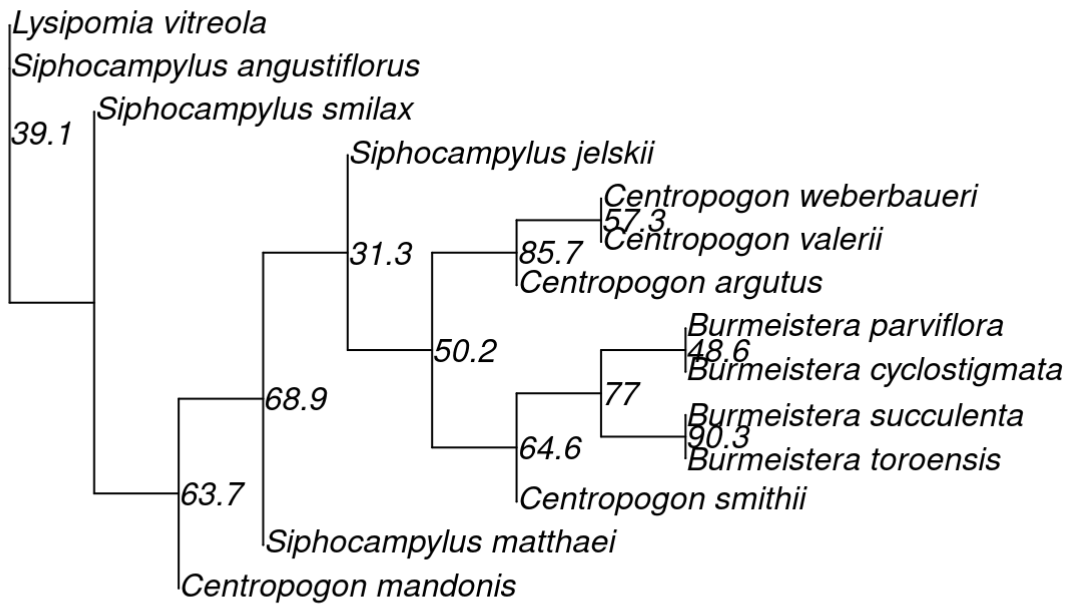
Lysipomia vitreola
Siphocampylus angustiflorus
39.1
Siphocampylus smilax
Siphocampylus jelskii
Centropogon weberbaueri
57.3
Centropogon valerii
31.3
85.7
Centropogon argutus
Burmeistera parviflora
48.6
50.2
Burmeistera cyclostigmata
77
68.9
Burmeistera succulenta
90.3
64.6
Burmeistera toroensis
63.7
Centropogon smithii
Siphocampylus matthaei
Centropogon mandonis